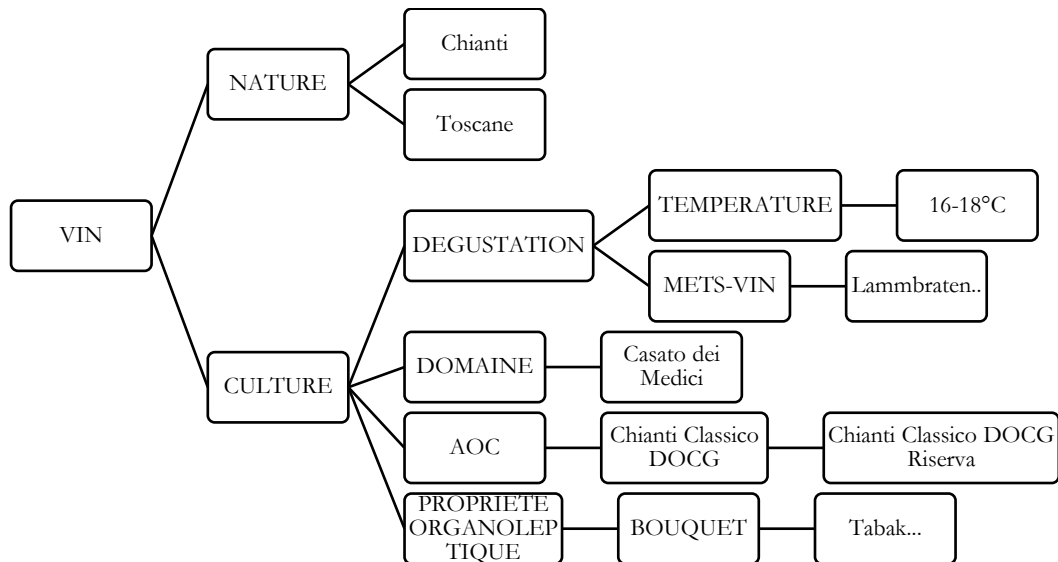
VIN

NATURE

Chianti

Toscane

CULTURE

DEGUSTATION

TEMPERATURE

16-18°C

METS-VIN

Lammbraten..

DOMAINE

Casato dei Medici

AOC

Chianti Classico DOCG

Chianti Classico DOCG Riserva

PROPRIETE ORGANOLEPTIQUE

BOUQUET

Tabak...